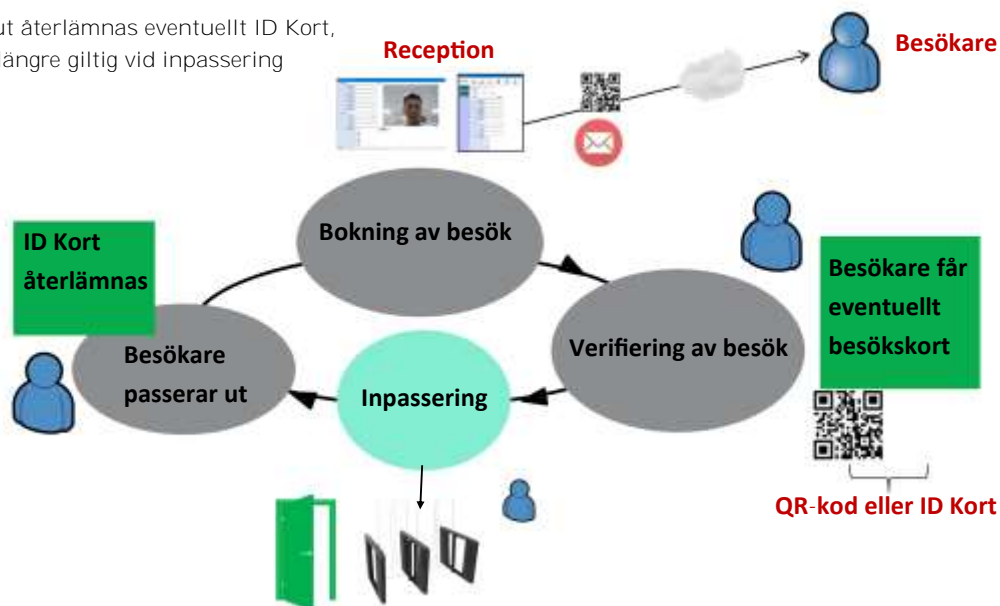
ut återlämnas eventuellt ID Kort, längre giltig vid inpassering

Reception

Besökare

ID Kort återlämnas

Bokning av besök

Besökare får eventuellt besökskort

Besökare passerar ut

Verifiering av besök

Inpassering

QR-kod eller ID Kort